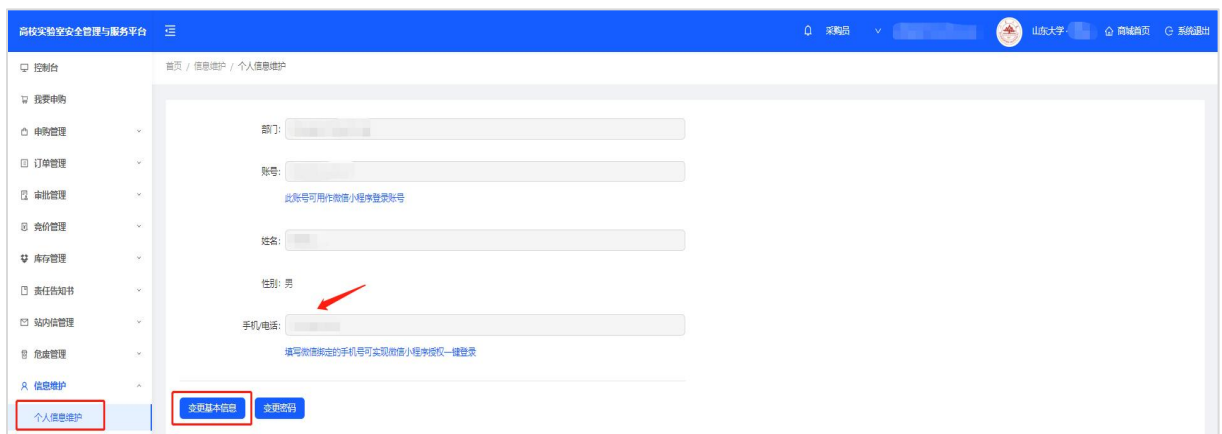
高校实验室安全管理与服务平台

采购员

山东大学-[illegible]

商城首页

系统退出

控制台

我要申购

申购管理

订单管理

审批管理

竞价管理

库存管理

责任告知书

站内信管理

危废管理

信息维护

个人信息维护

首页 / 信息维护 / 个人信息维护

部门: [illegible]

账号: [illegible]

此账号可用作微信小程序登录账号

姓名: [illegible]

性别: 男

手机/电话: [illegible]

填写微信绑定的手机号可实现微信小程序授权一键登录

变更基本信息

变更密码